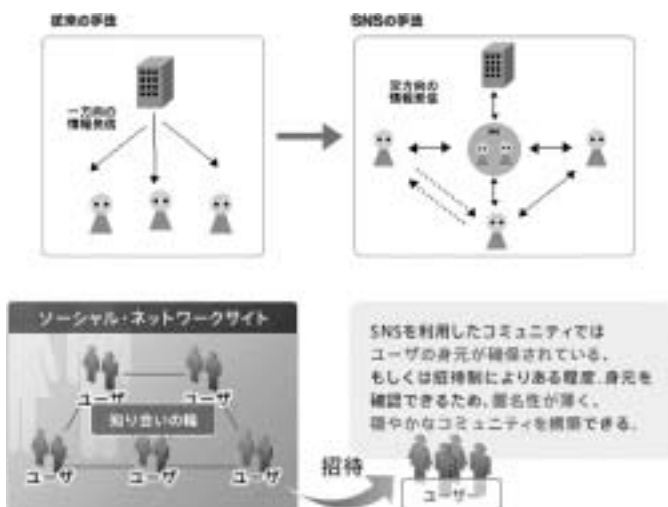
従来の手法

一方向の
情報発信

SNSの手法

双方向の
情報発信

ソーシャル・ネットワークサイト

ユーザ

ユーザ

知り合いの輪

ユーザ

ユーザ

ユーザ

招待

ユーザー

SNSを利用したコミュニティでは
ユーザの身元が確保されている、
もしくは招待制によりある程度、身元を
確認できるため、匿名性が薄く、
穏やかなコミュニティを構築できる。